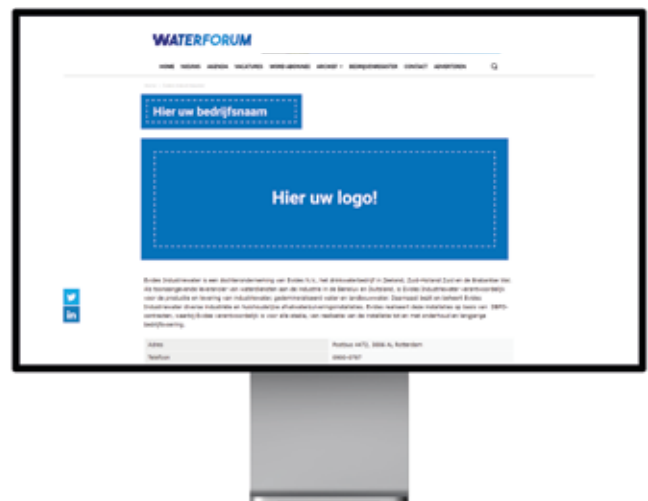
WATERFORUM

HOME NIEUWS AGENDA VACATURES WORD ABONNEE ARCHIEF BEDRIJVENREGISTER CONTACT ADVERTEREN

Hier uw bedrijfsnaam

Hier uw logo!

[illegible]

| Adres | Postbus 4472, 3006 AL Rotterdam |
|---|---|
| Telefoon | 0900-0767 |